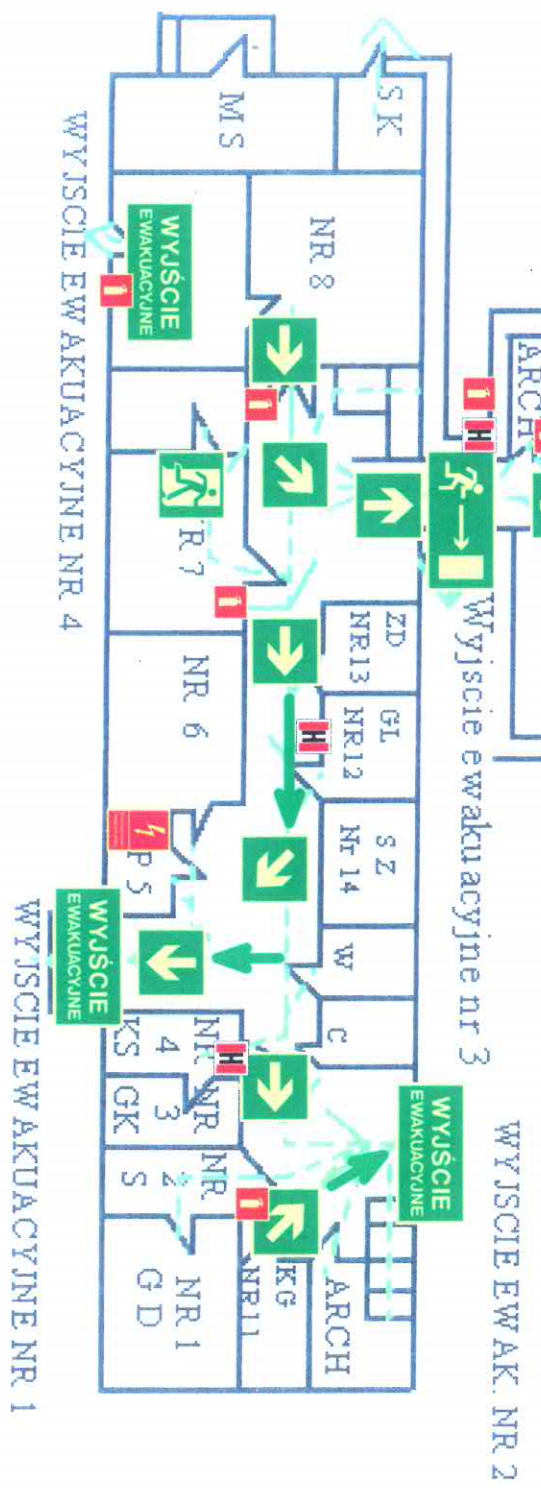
MS

SK

ARCH

NR 8

WYJŚCIE EWAKUACYJNE

WYJSCIE EWAKUACYJNE NR 4

R 7

NR 6

ZD NR13

GL NR12

S Z Nr 14

Wyjscie ewakuacyjne nr 3

P 5

WYJŚCIE EWAKUACYJNE

W

C

KS

NR 4

GK

NR 3

S

NR 2

NR 1 G D

KG NR11

ARCH

WYJŚCIE EWAKUACYJNE

WYJSCIE EWAKUACYJNE NR 1

WYJSCIE EWAK. NR 2